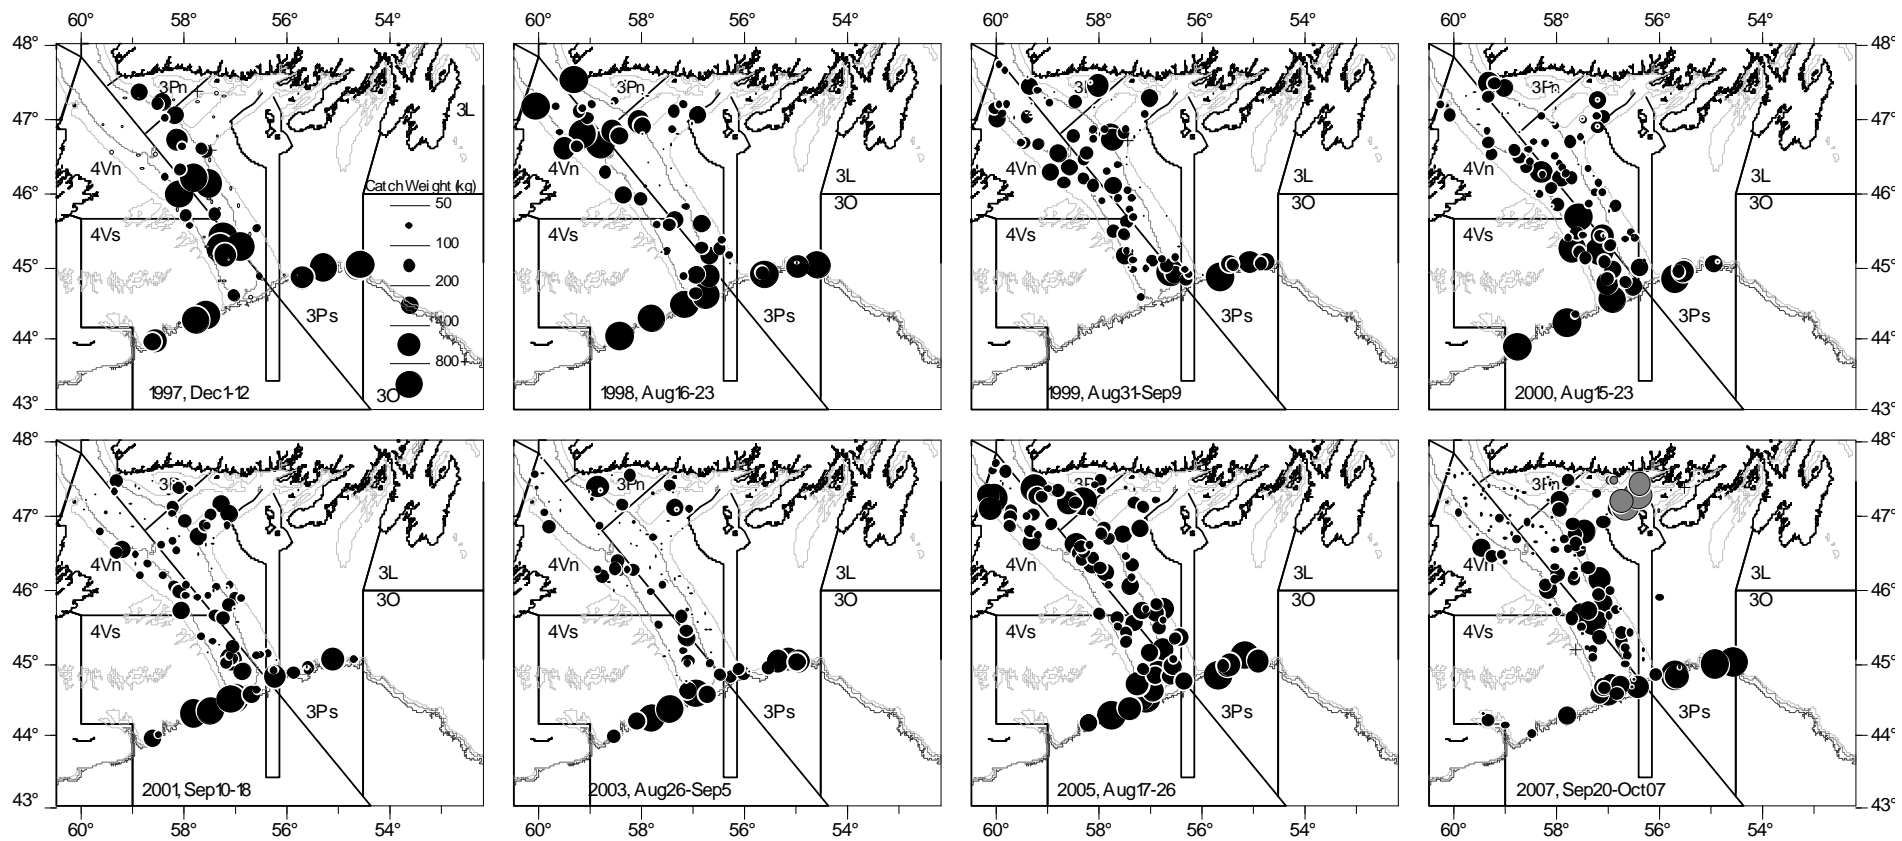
60° 58° 56° 54°
48°
47°
46°
45°
44°
43°

3Pn
3L
4Vn
Catch Weight (kg)
50
100
200
400
800
3L
3O
4Vs
3Ps
1997, Dec1-12
3O

60° 58° 56° 54°
3Pn
4Vn
3L
3O
4Vs
3Ps
1998, Aug16-23

60° 58° 56° 54°
3Pn
4Vn
3L
3O
4Vs
3Ps
1999, Aug31-Sep9

60° 58° 56° 54°
48°
47°
46°
45°
44°
43°
3Pn
4Vn
3L
3O
4Vs
3Ps
2000, Aug15-23

48°
47°
46°
45°
44°
43°
3Pn
4Vn
3L
3O
4Vs
3Ps
2001, Sep10-18
60° 58° 56° 54°

3Pn
4Vn
3L
3O
4Vs
3Ps
2003, Aug26-Sep5
60° 58° 56° 54°

3Pn
4Vn
3L
3O
4Vs
3Ps
2005, Aug17-26
60° 58° 56° 54°

3Pn
4Vn
3L
3O
4Vs
3Ps
2007, Sep20-Oct07
60° 58° 56° 54°
48°
47°
46°
45°
44°
43°